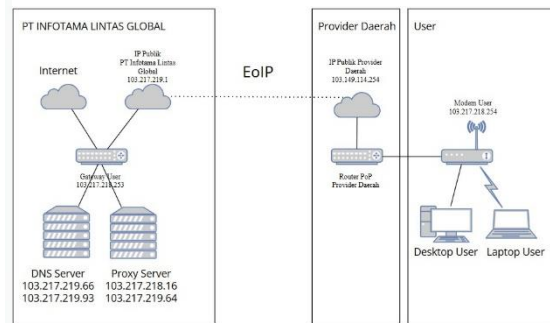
PT INFOTAMA LINTAS GLOBAL

Provider Daerah

User

Internet

IP Publik PT Infotama Lintas Global 103.217.219.1

EoIP

IP Publik Provider Daerah 103.149.114.254

Modem User 103.217.218.254

Gateway User 103.217.218.253

Router PoP Provider Daerah

DNS Server
103.217.219.66
103.217.219.93

Proxy Server
103.217.218.16
103.217.219.64

Desktop User

Laptop User